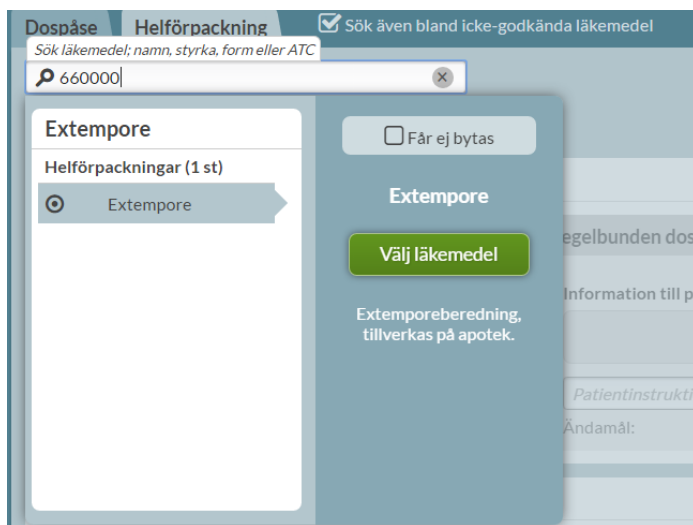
Dospåse Helförpackning

Sök även bland icke-godkända läkemedel

Sök läkemedel; namn, styrka, form eller ATC

660000

Extempore

Helförpackningar (1 st)

Extempore

Får ej bytas

Extempore

Välj läkemedel

Extemporeberedning, tillverkas på apotek.

egelbunden dos

Information till p

Patientinstrukti

Ändamål: